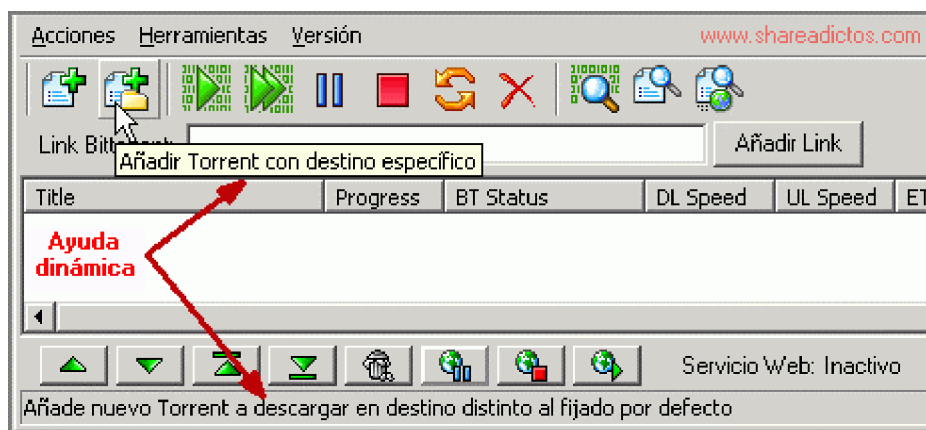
Acciones Herramientas Versión www.shareadictos.com

Link Bitt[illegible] Añadir Torrent con destino específico Añadir Link

| Title | Progress | BT Status | DL Speed | UL Speed | ET |
|---|---|---|---|---|---|

Ayuda dinámica

Servicio Web: Inactivo

Añade nuevo Torrent a descargar en destino distinto al fijado por defecto